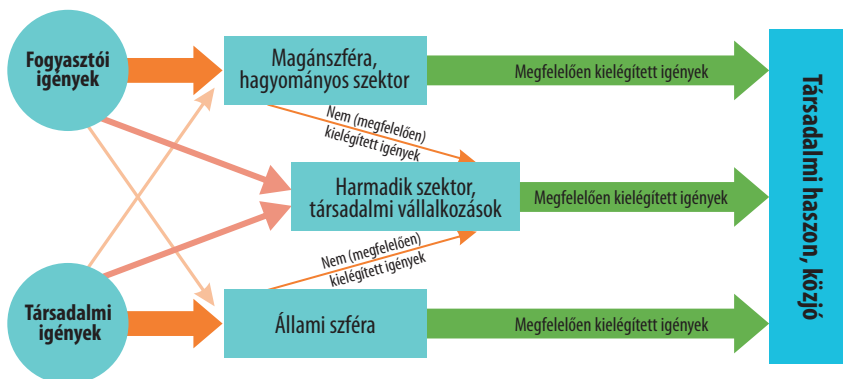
Fogyasztói igények

Magánszféra, hagyományos szektor

Megfelelően kielégített igények

Nem (megfelelően) kielégített igények

Harmadik szektor, társadalmi vállalkozások

Megfelelően kielégített igények

Nem (megfelelően) kielégített igények

Társadalmi igények

Állami szféra

Megfelelően kielégített igények

Társadalmi haszon, közjó